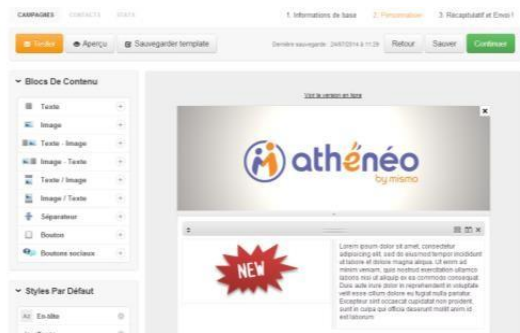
CAMPAGNES CONTACTS STATS

1. Informations de base 2. Personnaliser 3. Récapitulatif et Envoi !

Tester Aperçu Sauvegarder template

Dernière sauvegarde : 24/07/2014 à 11:28 Retour Sauver Continuer

Blocs De Contenu

Texte +
Image +
Texte - Image +
Image - Texte +
Texte / Image +
Image / Texte +
Séparateur +
Bouton +
Boutons sociaux +

Styles Par Défaut

En-tête

Voir la version en ligne

athénéo by mismo

NEW

Lorem ipsum dolor sit amet, consectetur adipisicing elit, sed do eiusmod tempor incididunt ut labore et dolore magna aliqua. Ut enim ad minim veniam, quis nostrud exercitation ullamco laboris nisi ut aliquip ex ea commodo consequat. Duis aute irure dolor in reprehenderit in voluptate velit esse cillum dolore eu fugiat nulla pariatur. Excepteur sint occaecat cupidatat non proident, sunt in culpa qui officia deserunt mollit anim id est laborum.